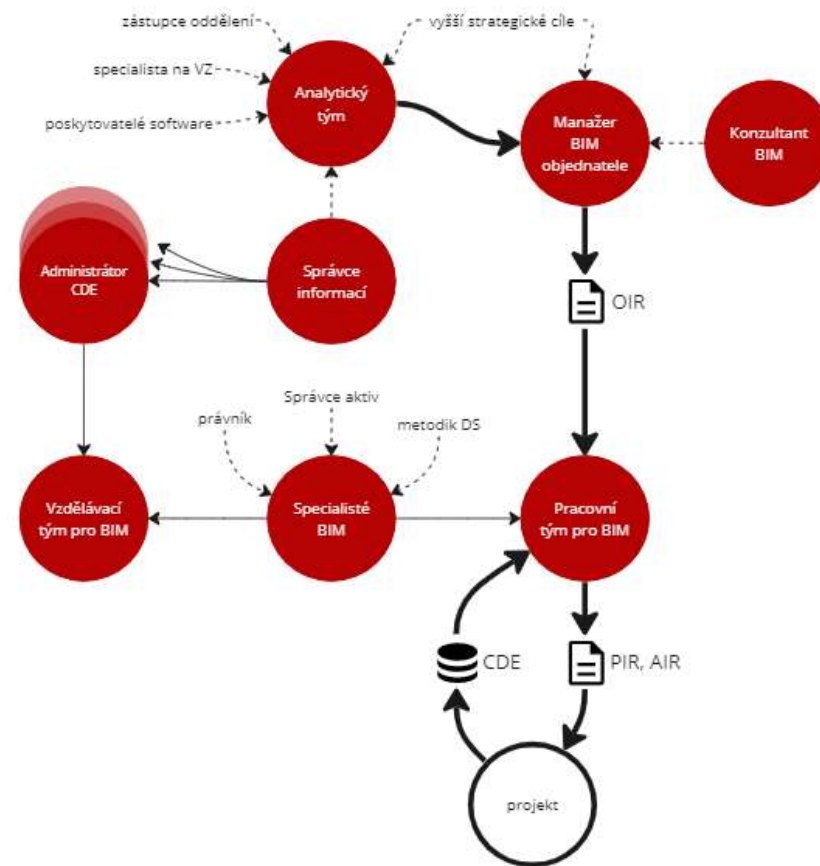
zástupce oddělení

vyšší strategické cíle

specialista na VZ

poskytovatelé software

Analytický tým

Manažer BIM objednatele

Konzultant BIM

Administrátor CDE

Správce informací

OIR

Správce aktiv

právník

metodik DS

Vzdělávací tým pro BIM

Specialisté BIM

Pracovní tým pro BIM

CDE

PIR, AIR

projekt